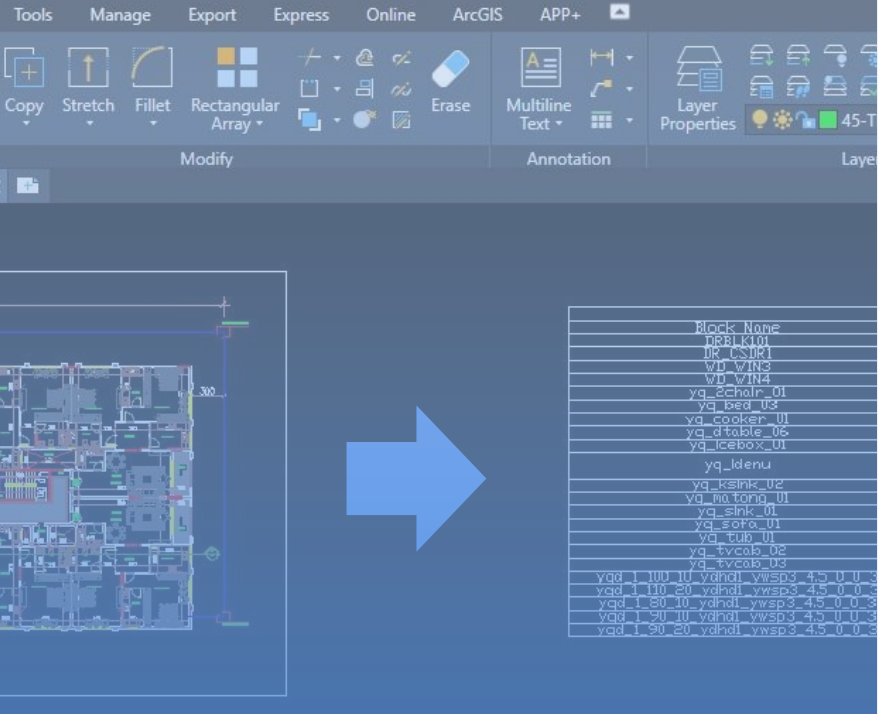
Tools Manage Export Express Online ArcGIS APP+

Copy Stretch Fillet Rectangular Array Erase Multiline Text Layer Properties 45-T

Modify Annotation Laye

300

| Block Name |
|---|
| DRBLK101 |
| DR_CSDR1 |
| WD_WIN3 |
| WD_WIN4 |
| yq_2chair_01 |
| yq_bed_03 |
| yq_cooker_01 |
| yq_dtable_06 |
| yq_icebox_01 |
| yq_ldenu |
| yq_ksink_02 |
| yq_matong_01 |
| yq_sink_01 |
| yq_sofa_01 |
| yq_tub_01 |
| yq_tvcab_02 |
| yq_tvcab_03 |
| yqd_1_100_10_ydhdl_ywsp3_4.5_0_0_3 |
| yqd_1_110_20_ydhdl_ywsp3_4.5_0_0_3 |
| yqd_1_80_10_ydhdl_ywsp3_4.5_0_0_3 |
| yqd_1_90_10_ydhdl_ywsp3_4.5_0_0_3 |
| yqd_1_90_20_ydhdl_ywsp3_4.5_0_0_3 |